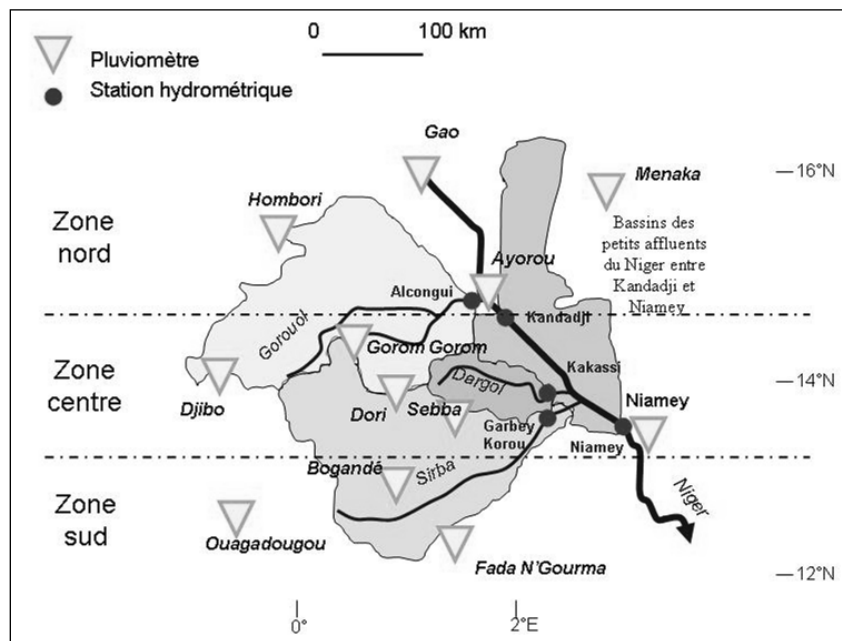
0 100 km

Pluviomètre

Station hydrométrique

Gao

Menaka

—16°N

Hombori

Zone nord

Bassins des petits affluents du Niger entre Kandadji et Niamey

Ayorou

Alcongui

Kandadji

Gorouol

Gorom Gorom

Zone centre

Djibo

Dargol

Kakassi

—14°N

Dori

Sebba

Niamey

Garbey Korou

Niamey

Zone sud

Bogandé

Sirba

Niger

Ouagadougou

Fada N'Gourma

—12°N

0°

2°E